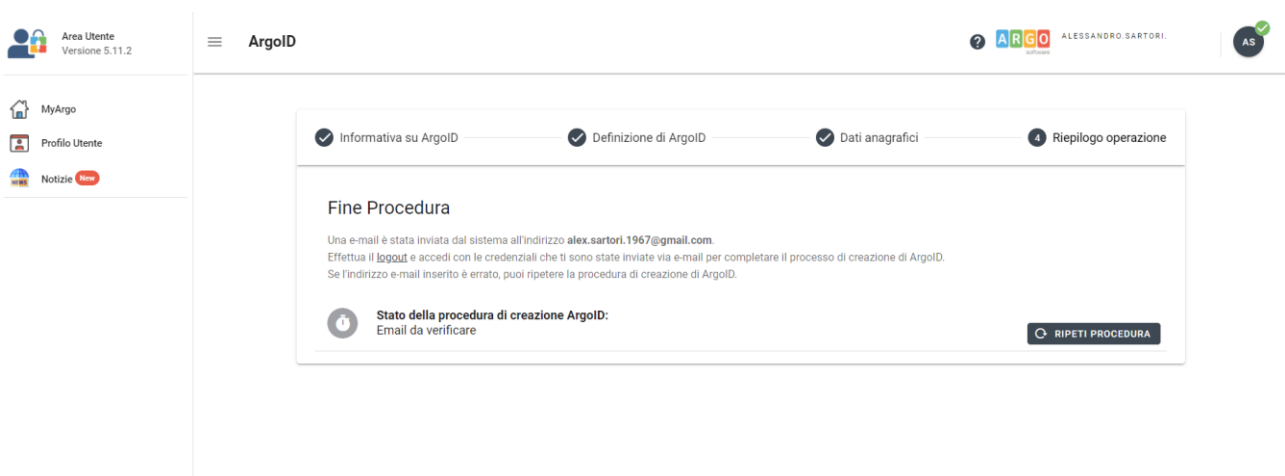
Area Utente
Versione 5.11.2

MyArgo
Profilo Utente
Notizie New

ArgoID

ARGO software ALESSANDRO.SARTORI.

AS

Informativa su ArgoID
Definizione di ArgoID
Dati anagrafici
4 Riepilogo operazione

Fine Procedura

Una e-mail è stata inviata dal sistema all'indirizzo alex.sartori.1967@gmail.com.
Effettua il logout e accedi con le credenziali che ti sono state inviate via e-mail per completare il processo di creazione di ArgoID.
Se l'indirizzo e-mail inserito è errato, puoi ripetere la procedura di creazione di ArgoID.

Stato della procedura di creazione ArgoID:
Email da verificare

RIPETI PROCEDURA